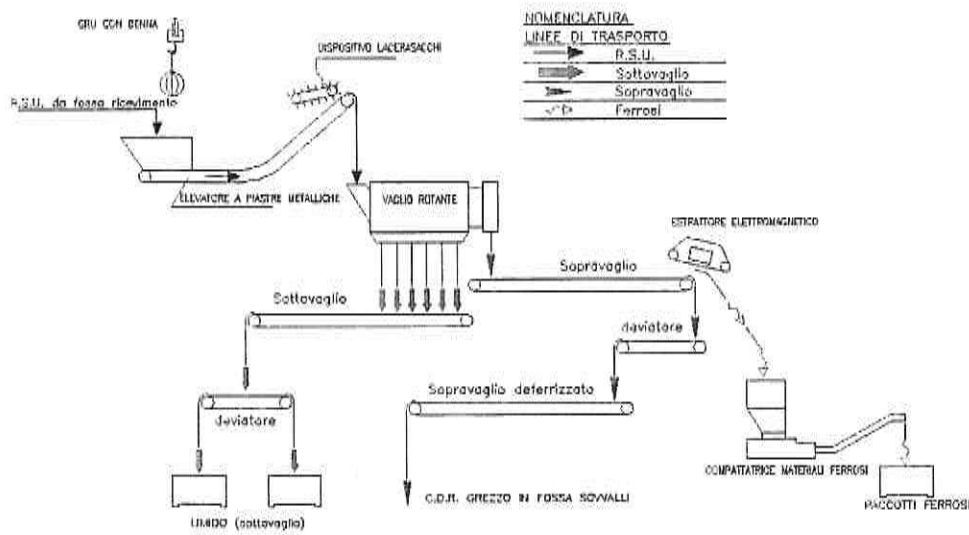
NOMENCLATURA
LINEE DI TRASPORTO
R.S.U.
Sottovaglio
Sopravaglio
Ferrosi

GRU CON BENNA
DISPOSITIVO LACERASACCHI
R.S.U. da fossa ricevimento
ELEVATORE A PIASTRE METALLICHE
VAGLIO ROTANTE
ESTRATTORE ELETTROMAGNETICO
Sopravaglio
Sottovaglio
deviatore
Sopravaglio deferrizzato
deviatore
UMIDO (sottovaglio)
C.D.R. GREZZO IN FOSSA SOVVALLI
COMPATTATRICE MATERIALI FERROSI
PACCOTTI FERROSI